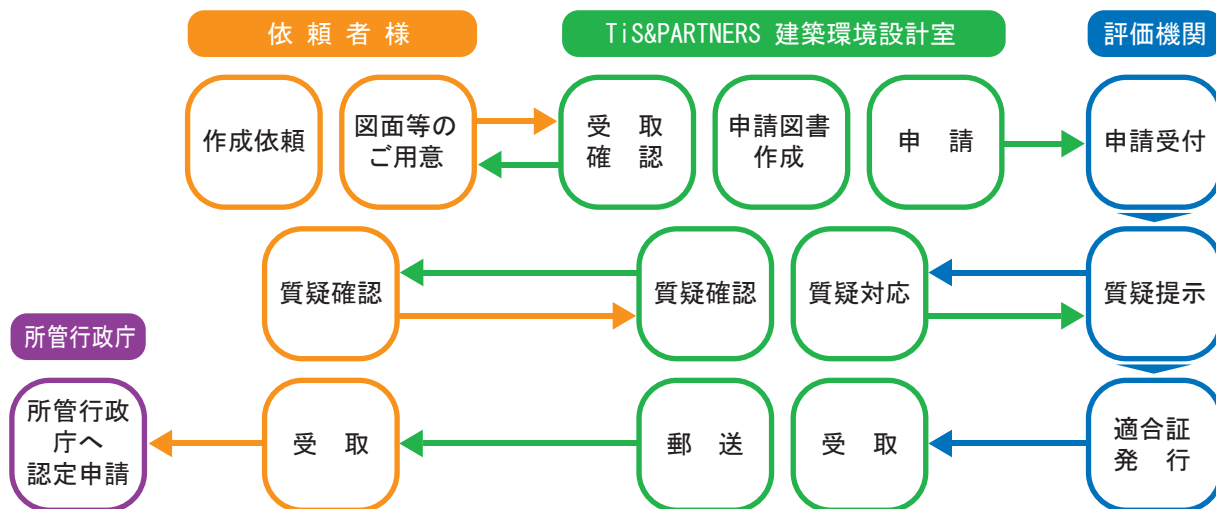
依頼者様

TiS&PARTNERS 建築環境設計室

評価機関

作成依頼

図面等のご用意

受　取
確　認

申請図書作成

申　請

申請受付

質疑確認

質疑確認

質疑対応

質疑提示

所管行政庁

所管行政庁へ認定申請

受　取

郵　送

受　取

適合証
発　行